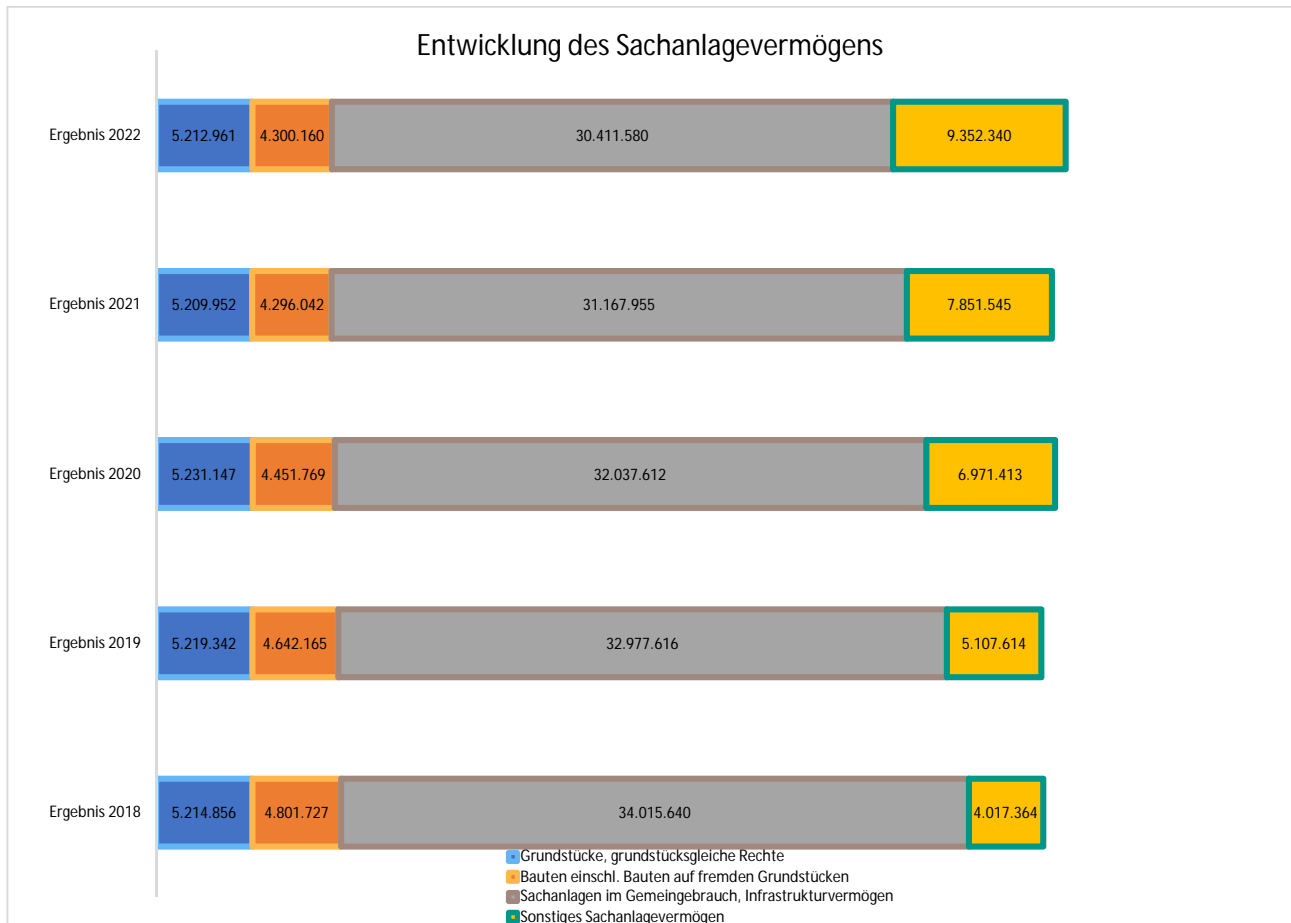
Entwicklung des Sachanlagevermögens

Ergebnis 2022
5.212.961
4.300.160
30.411.580
9.352.340

Ergebnis 2021
5.209.952
4.296.042
31.167.955
7.851.545

Ergebnis 2020
5.231.147
4.451.769
32.037.612
6.971.413

Ergebnis 2019
5.219.342
4.642.165
32.977.616
5.107.614

Ergebnis 2018
5.214.856
4.801.727
34.015.640
4.017.364

Grundstücke, grundstücksgleiche Rechte
Bauten einschl. Bauten auf fremden Grundstücken
Sachanlagen im Gemeingebrauch, Infrastrukturvermögen
Sonstiges Sachanlagevermögen